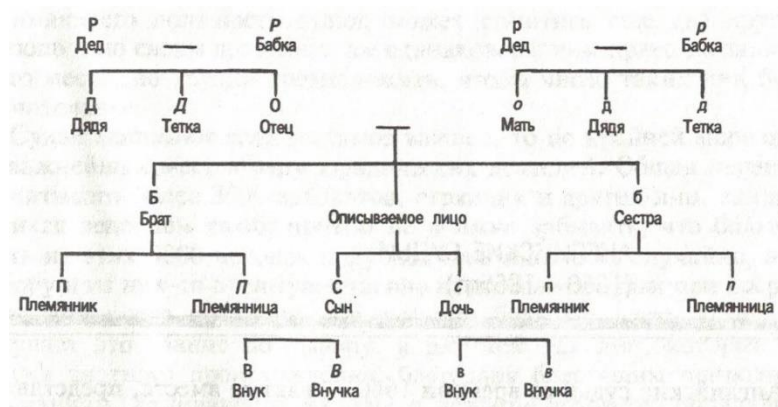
Р
Дед

Р
Бабка

Р
Дед

Р
Бабка

Д
Дядя

Д
Тетка

О
Отец

О
Мать

Д
Дядя

Д
Тетка

Б
Брат

Описываемое лицо

Б
Сестра

П
Племянник

П
Племянница

С
Сын

С
Дочь

П
Племянник

П
Племянница

В
Внук

В
Внучка

В
Внук

В
Внучка